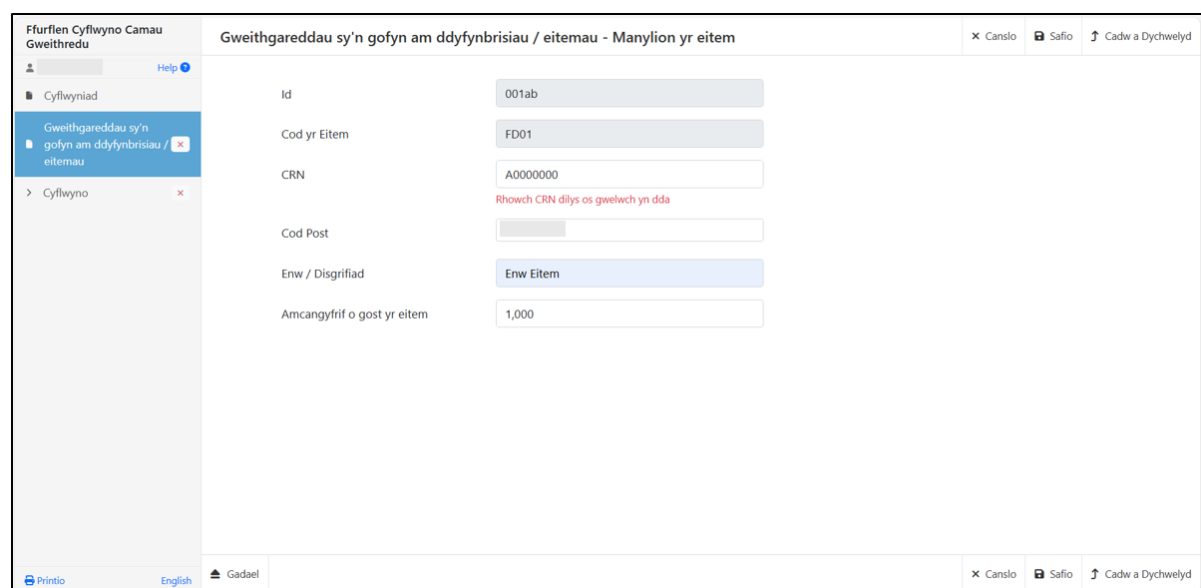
Ffurflen Cyflwyno Camau Gweithredu

Help

Cyflwyniad

Gweithgareddau sy'n gofyn am ddyfynbrisiau / eitemau

Cyflwyno

Printio

English

Gweithgareddau sy'n gofyn am ddyfynbrisiau / eitemau - Manylion yr eitem

Canslo

Safio

Cadw a Dychwelyd

Id
001ab

Cod yr Eitem
FD01

CRN
A0000000
Rhowch CRN dilys os gwelwch yn dda

Cod Post

Enw / Disgrifiad
Enw Eitem

Amcangyfrif o gost yr eitem
1,000

Gadael

Canslo

Safio

Cadw a Dychwelyd